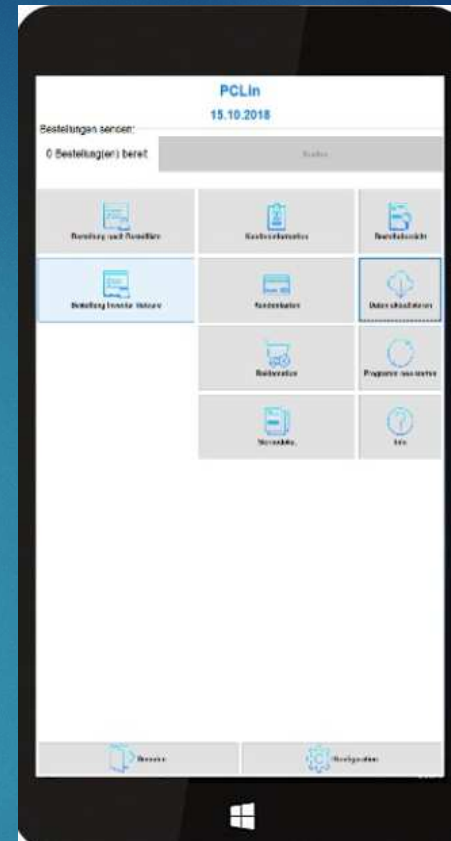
PCLin
15.10.2018
Bestellungen senden:
0 Bestellung(en) bereit
Senden
Bestellung nach Bestellliste
Kundenstammdaten
Bestellübersicht
Bestellung freie Artikel Historie
Kundendaten
Daten aktualisieren
Retouren
Programm neu starten
Stammdaten
Info
Beenden
Konfiguration